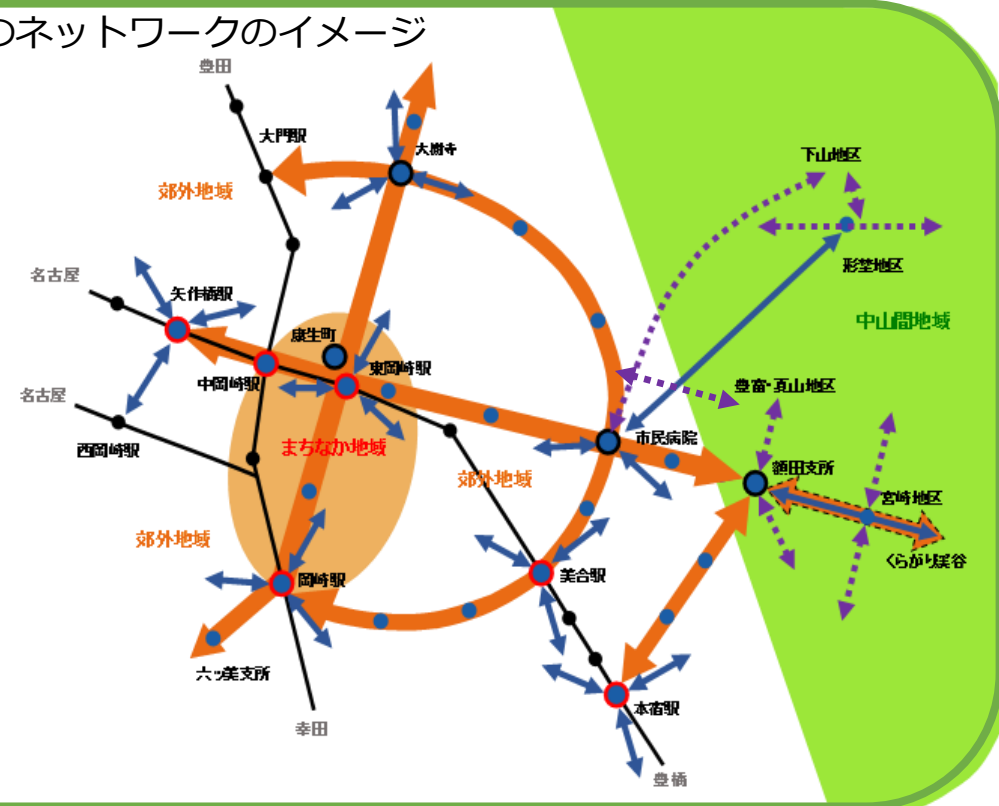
のネットワークのイメージ

豊田
大門駅
大樹寺
郊外地域
下山地区
形埜地区
名古屋
矢作橋駅
康生町
東岡崎駅
中山間地域
中岡崎駅
名古屋
豊富・夏山地区
西岡崎駅
まちなか地域
市民病院
額田支所
郊外地域
宮崎地区
郊外地域
くらがり渓谷
岡崎駅
美合駅
六ッ美支所
本宿駅
幸田
豊橋